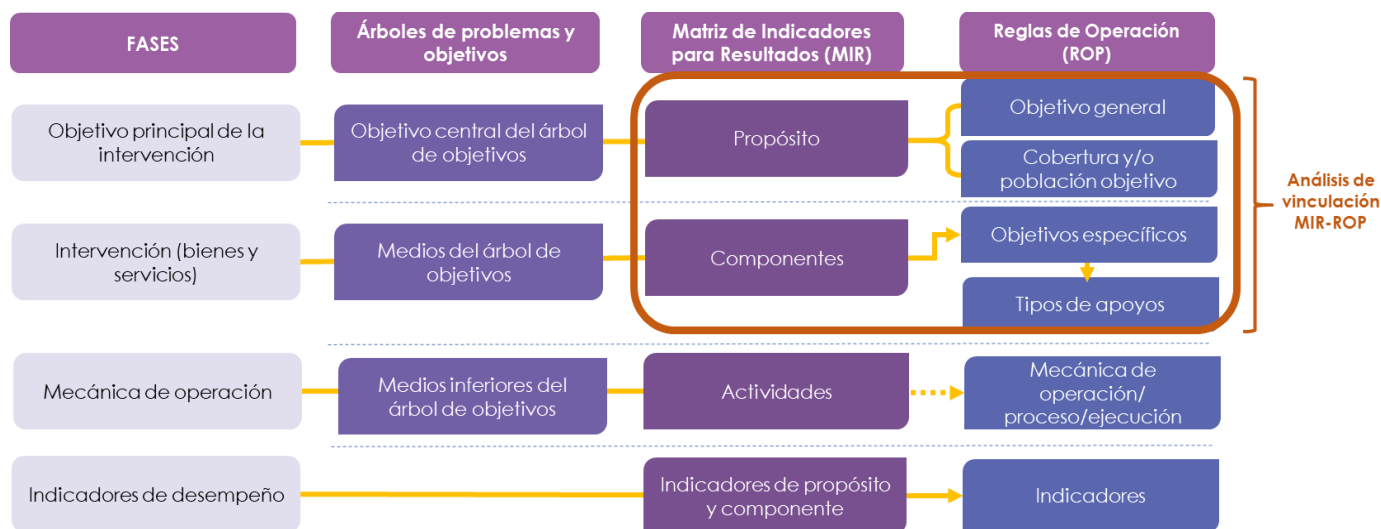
FASES

Árboles de problemas y objetivos

Matriz de Indicadores para Resultados (MIR)

Reglas de Operación (ROP)

Objetivo principal de la intervención

Objetivo central del árbol de objetivos

Propósito

Objetivo general

Cobertura y/o población objetivo

Análisis de vinculación MIR-ROP

Intervención (bienes y servicios)

Medios del árbol de objetivos

Componentes

Objetivos específicos

Tipos de apoyos

Mecánica de operación

Medios inferiores del árbol de objetivos

Actividades

Mecánica de operación/ proceso/ejecución

Indicadores de desempeño

Indicadores de propósito y componente

Indicadores